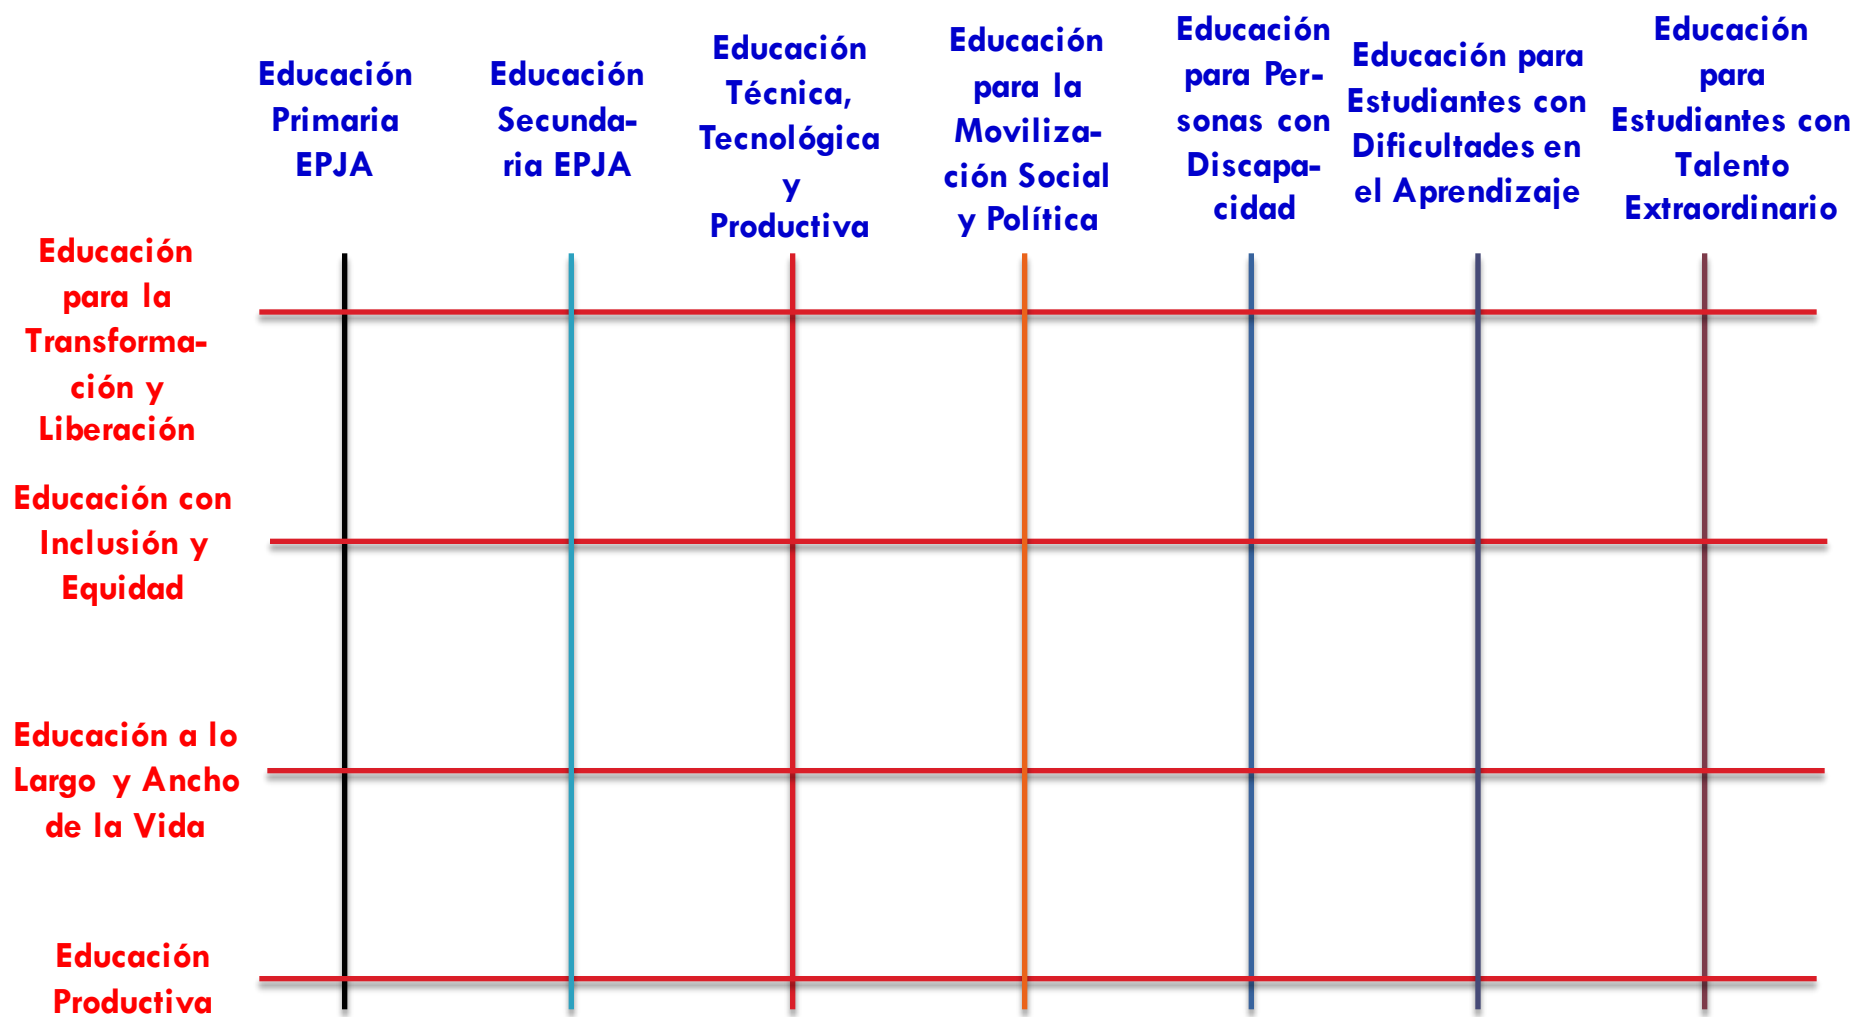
| | Educación Primaria EPJA | Educación Secundaria EPJA | Educación Técnica, Tecnológica y Productiva | Educación para la Movilización Social y Política | Educación para Personas con Discapacidad | Educación para Estudiantes con Dificultades en el Aprendizaje | Educación para Estudiantes con Talento Extraordinario |
|---|---|---|---|---|---|---|---|
| Educación para la Transformación y Liberación | | | | | | | |
| Educación con Inclusión y Equidad | | | | | | | |
| Educación a lo Largo y Ancho de la Vida | | | | | | | |
| Educación Productiva | | | | | | | |